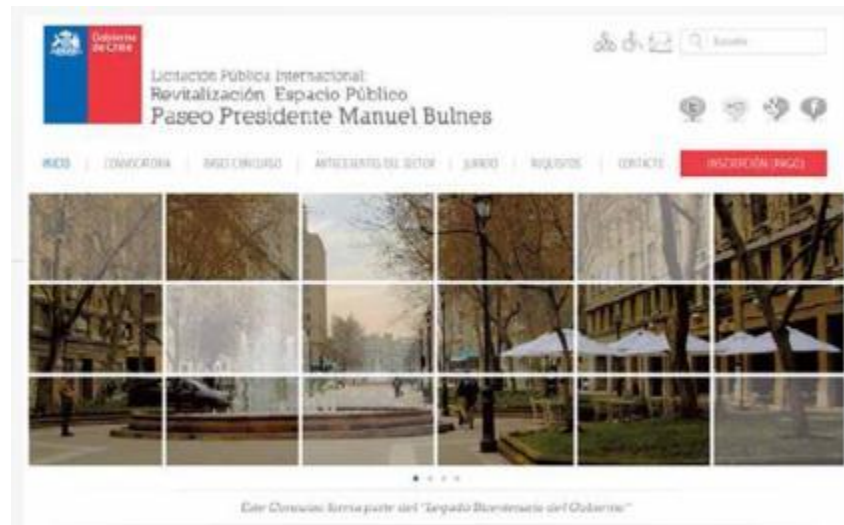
Gobierno de Chile

Licitación Pública Internacional:
Revitalización Espacio Público
Paseo Presidente Manuel Bulnes

Buscar

INICIO | CONVOCATORIA | BASES CONCURSO | ANTECEDENTES DEL SECTOR | JURADO | REQUISITOS | CONTACTO | INSCRIPCIÓN (PAGO)

Este Concurso forma parte del "Legado Bicentenario del Gobierno"